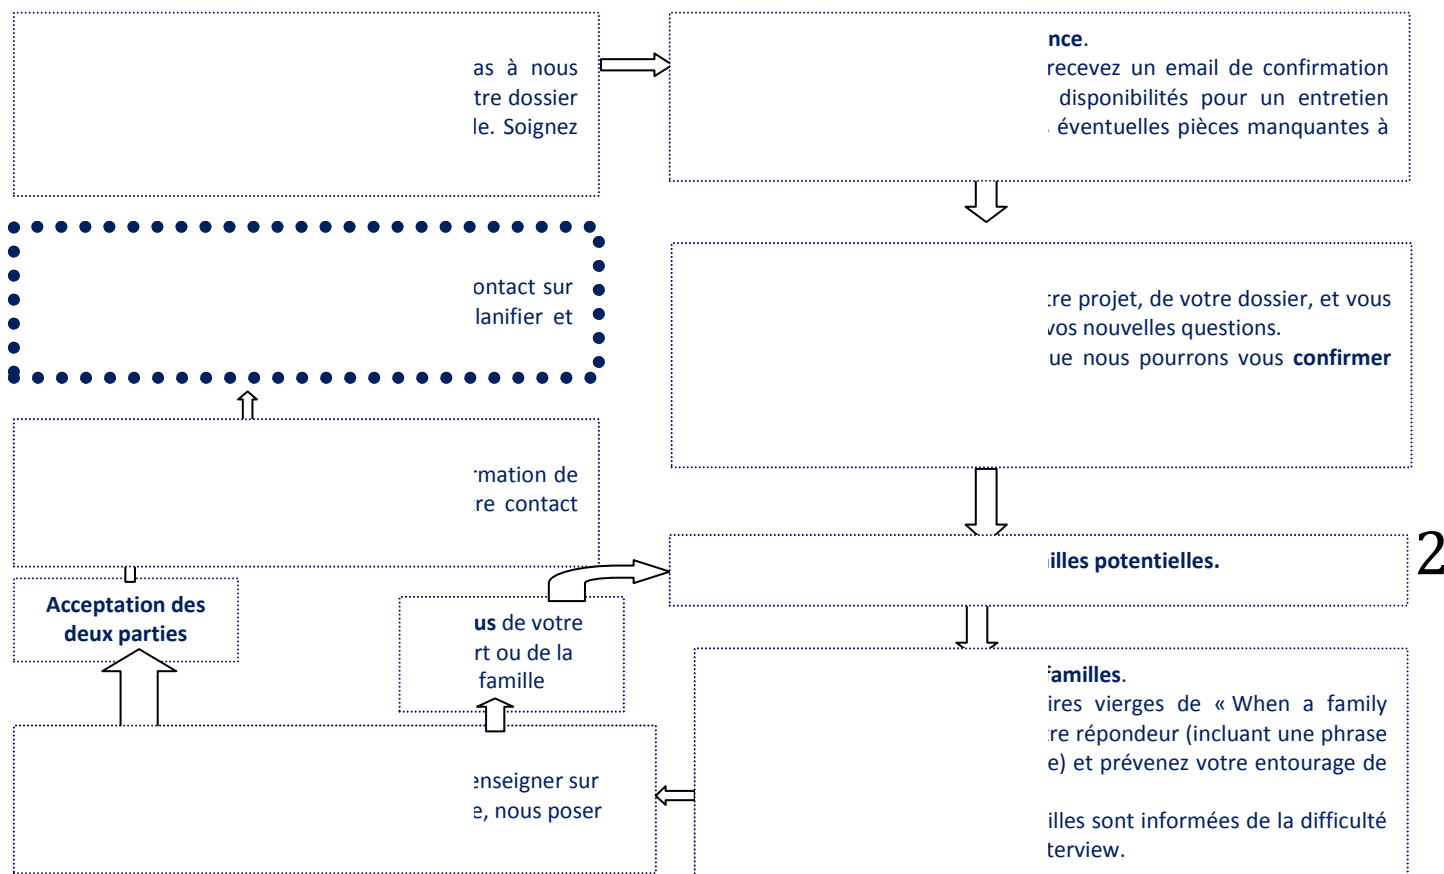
as à nous
tre dossier
le. Soignez

nce.
recevez un email de confirmation
disponibilités pour un entretien
éventuelles pièces manquantes à

ontact sur
lanifier et

:re projet, de votre dossier, et vous
vos nouvelles questions.
ue nous pourrons vous **confirmer**

:mation de
re contact

2

illes potentielles.

Acceptation des deux parties

us de votre
rt ou de la
famille

familles.
ires vierges de « When a family
:re répondeur (incluant une phrase
e) et prévenez votre entourage de

illes sont informées de la difficulté
terview.

:nseigner sur
e, nous poser